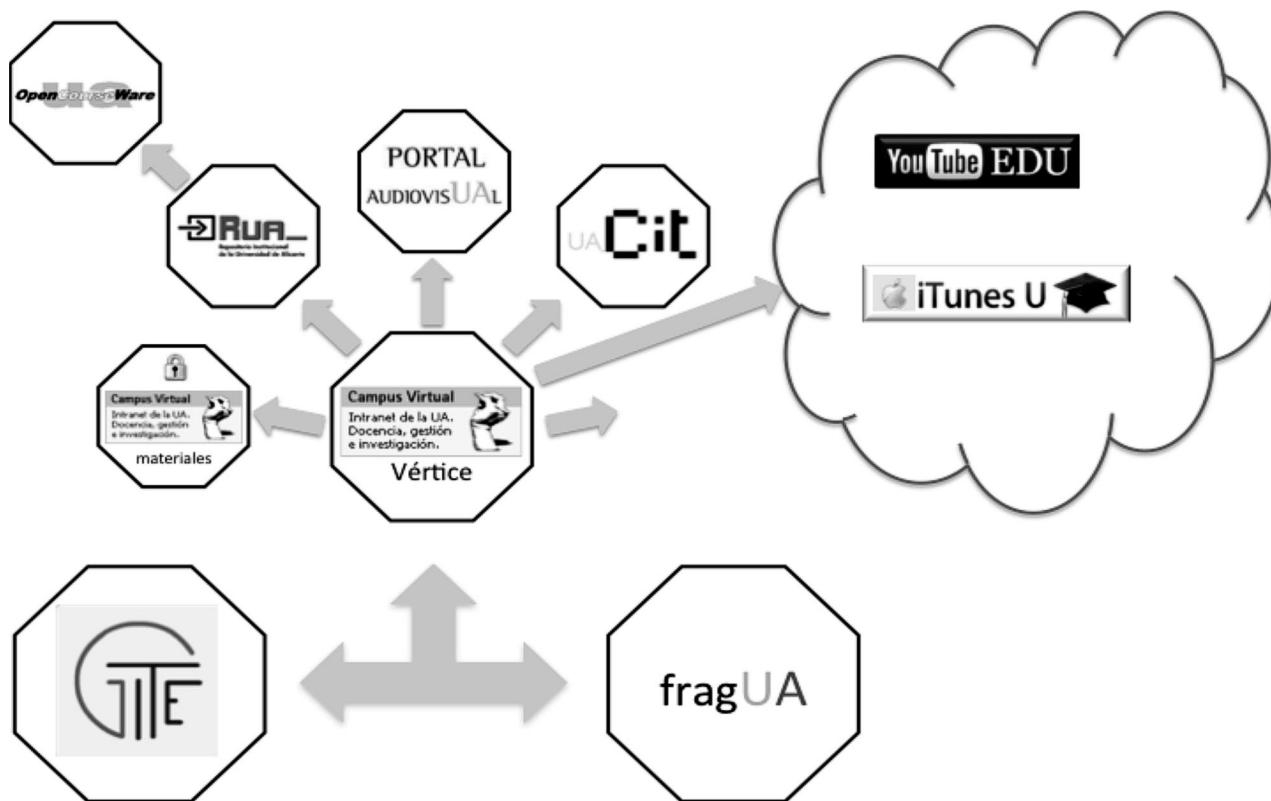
OpenCourseWare UA

RUA
Repositorio Institucional de la Universidad de Alicante

PORTAL
AUDIOVISUAL

UACit

YouTube EDU

iTunes U

Campus Virtual
Intranet de la UA. Docencia, gestión e investigación.
materiales

Campus Virtual
Intranet de la UA. Docencia, gestión e investigación.
Vértice

GITE

fragUA